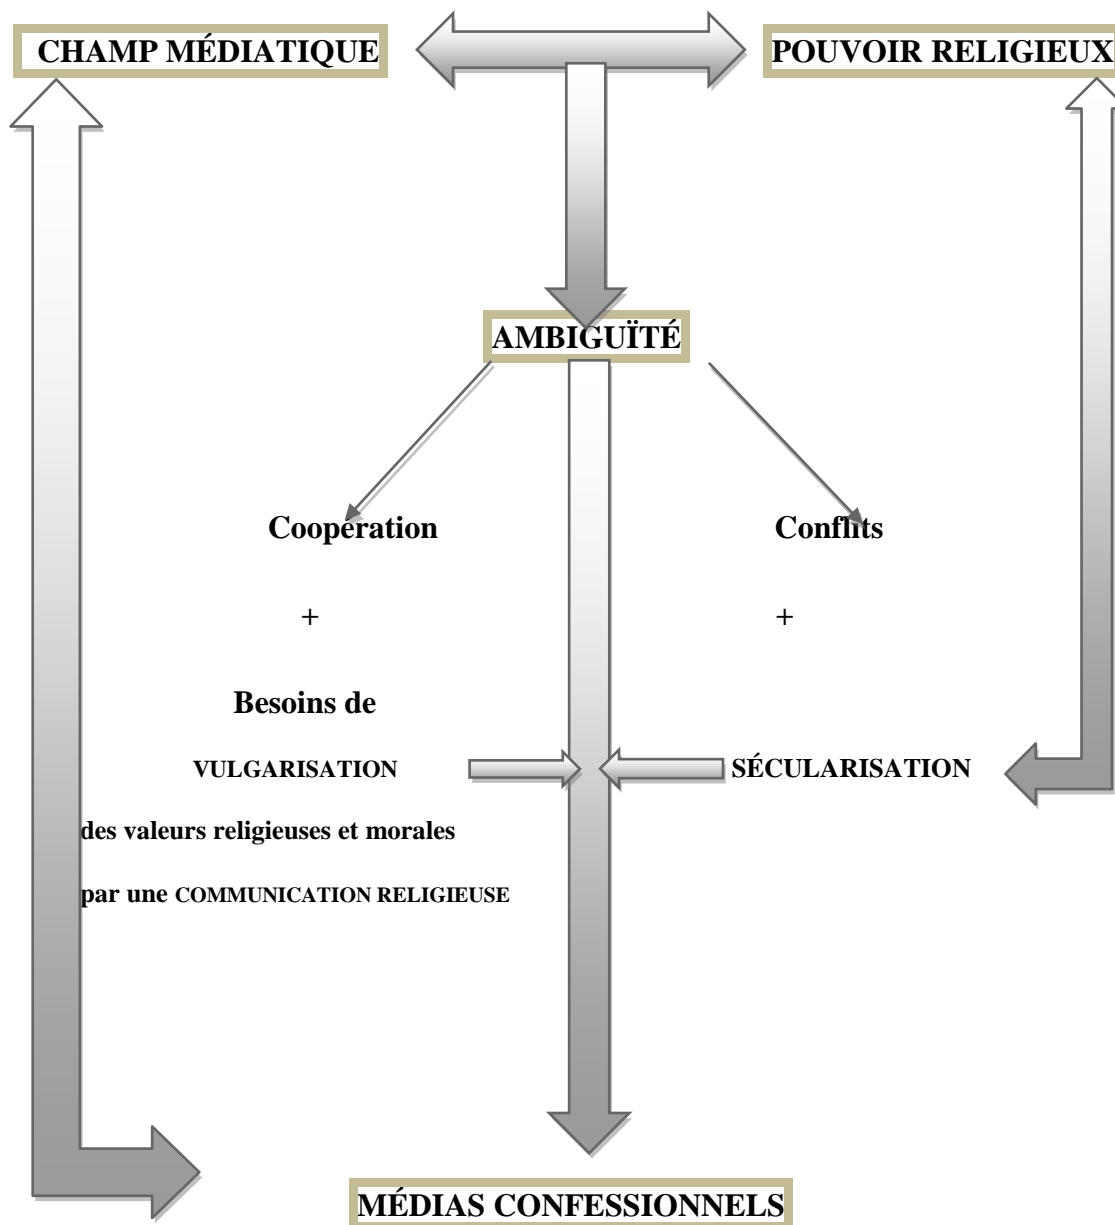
CHAMP MÉDIATIQUE

POUVOIR RELIGIEUX

AMBIGUÏTÉ

Coopération

Conflits

+

+

Besoins de

VULGARISATION

SÉCULARISATION

des valeurs religieuses et morales

par une COMMUNICATION RELIGIEUSE

MÉDIAS CONFESSIONNELS